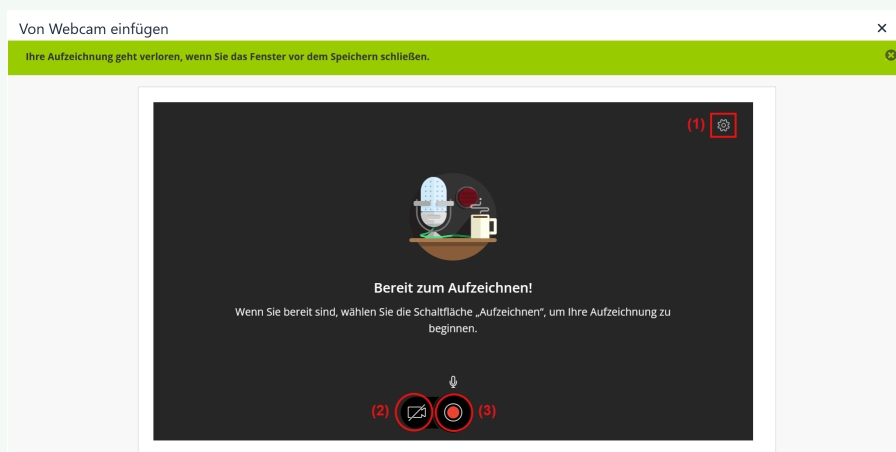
Von Webcam einfügen ×

Ihre Aufzeichnung geht verloren, wenn Sie das Fenster vor dem Speichern schließen.

(1)

Bereit zum Aufzeichnen!

Wenn Sie bereit sind, wählen Sie die Schaltfläche „Aufzeichnen", um Ihre Aufzeichnung zu beginnen.

(2) (3)